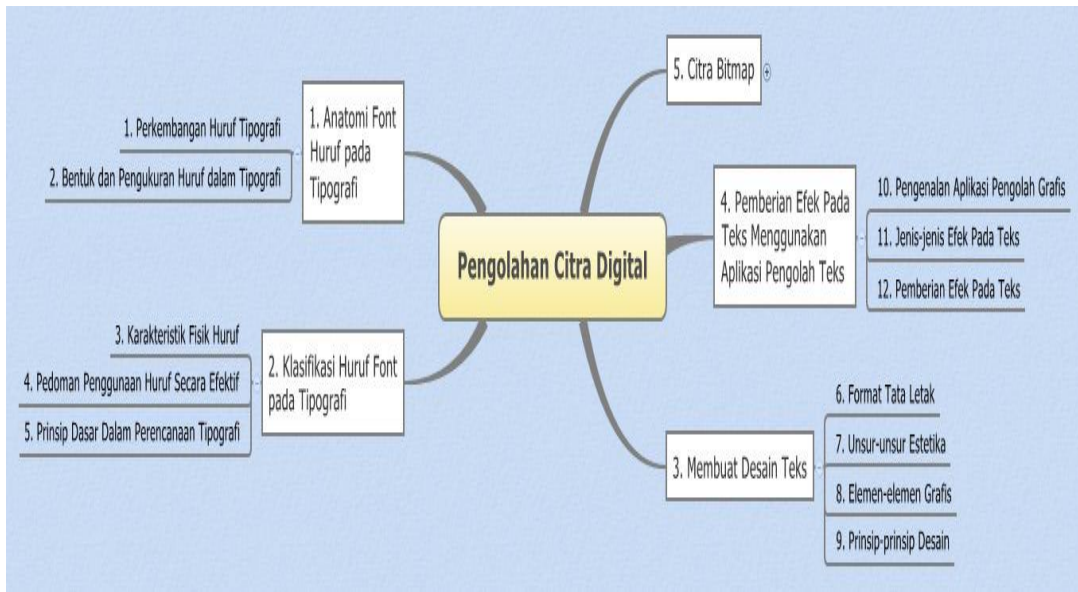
Pengolahan Citra Digital

1. Anatomi Font Huruf pada Tipografi

1. Perkembangan Huruf Tipografi

2. Bentuk dan Pengukuran Huruf dalam Tipografi

2. Klasifikasi Huruf Font pada Tipografi

3. Karakteristik Fisik Huruf

4. Pedoman Penggunaan Huruf Secara Efektif

5. Prinsip Dasar Dalam Perencanaan Tipografi

5. Citra Bitmap

4. Pemberian Efek Pada Teks Menggunakan Aplikasi Pengolah Teks

10. Pengenalan Aplikasi Pengolah Grafis

11. Jenis-jenis Efek Pada Teks

12. Pemberian Efek Pada Teks

3. Membuat Desain Teks

6. Format Tata Letak

7. Unsur-unsur Estetika

8. Elemen-elemen Grafis

9. Prinsip-prinsip Desain